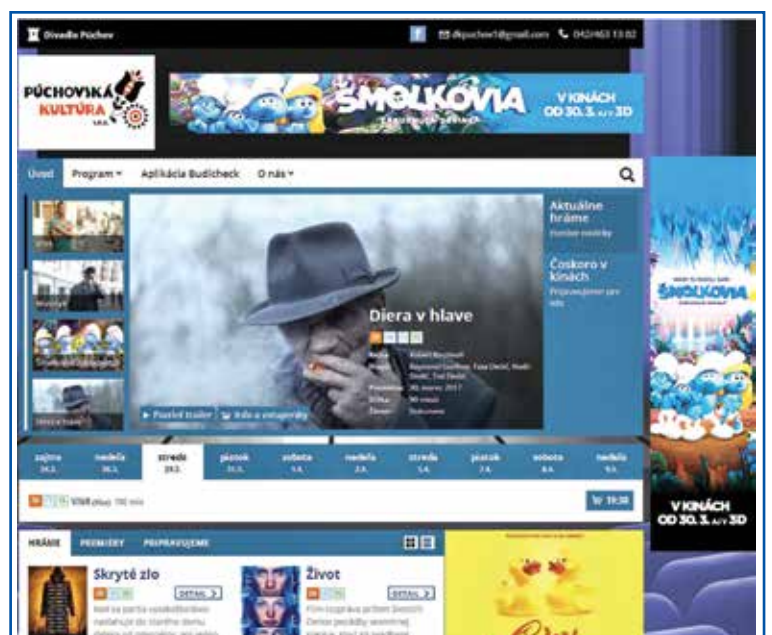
Divadlo Púchov

dkpuchov1@gmail.com 042/463 13 82

PÚCHOVSKÁ KULTÚRA s.r.o.

ŠMOLKOVIA

V KINÁCH OD 30. 3. 2D/3D

Úvod Program Aplikácia Budicheck O nás

Aktuálne hráme

Čoskoro v kinách

Diera v hlave

Réžia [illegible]

Hrajú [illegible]

Premiéra 30. marec 2017

Dĺžka 90 minút

Žáner Dokument

Pozrieť trailer Info a vstupenky

| zajtra 24.3. | nedeľa 26.3. | streda 29.3. | piatok 31.3. | sobota 1.4. | nedeľa 2.4. | streda 5.4. | piatok 7.4. | sobota 8.4. | nedeľa 9.4. |
|---|---|---|---|---|---|---|---|---|---|

VIVA 190 min

19:30

HRÁME PREMIÉRY PRIPRAVUJEME

Skryté zlo

DETAIL

Život

DETAIL

ŠMOLKOVIA

V KINÁCH OD 30. 3. 2D/3D